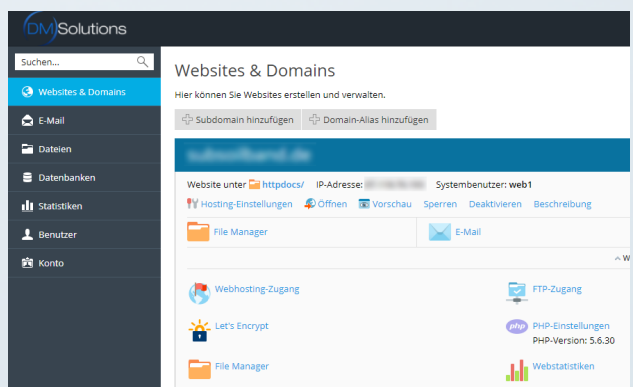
DM Solutions

Suchen...

Websites & Domains

E-Mail

Dateien

Datenbanken

Statistiken

Benutzer

Konto

Websites & Domains

Hier können Sie Websites erstellen und verwalten.

Subdomain hinzufügen

Domain-Alias hinzufügen

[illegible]

Website unter httpdocs/ IP-Adresse: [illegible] Systembenutzer: web1

Hosting-Einstellungen Öffnen Vorschau Sperren Deaktivieren Beschreibung

File Manager

E-Mail

W

Webhosting-Zugang

FTP-Zugang

Let's Encrypt

PHP-Einstellungen
PHP-Version: 5.6.30

File Manager

Webstatistiken